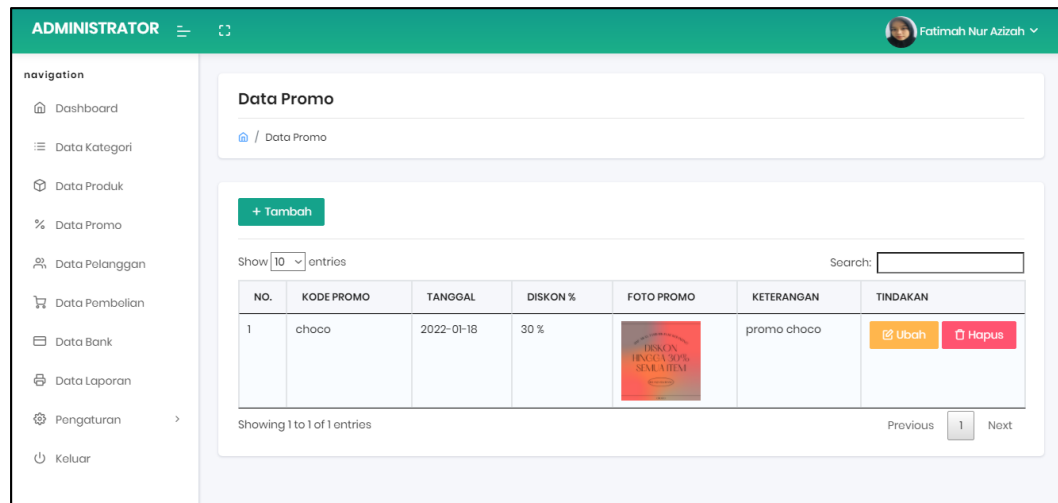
ADMINISTRATOR

Fatimah Nur Azizah

navigation

Dashboard

Data Kategori

Data Produk

Data Promo

Data Pelanggan

Data Pembelian

Data Bank

Data Laporan

Pengaturan

Keluar

Data Promo

/ Data Promo

+ Tambah

Show 10 entries

Search:

| NO. | KODE PROMO | TANGGAL | DISKON % | FOTO PROMO | KETERANGAN | TINDAKAN |
|---|---|---|---|---|---|---|
| 1 | choco | 2022-01-18 | 30 % | DISKON HINGGA 30% SEMUA ITEM | promo choco | Ubah Hapus |

Showing 1 to 1 of 1 entries

Previous 1 Next